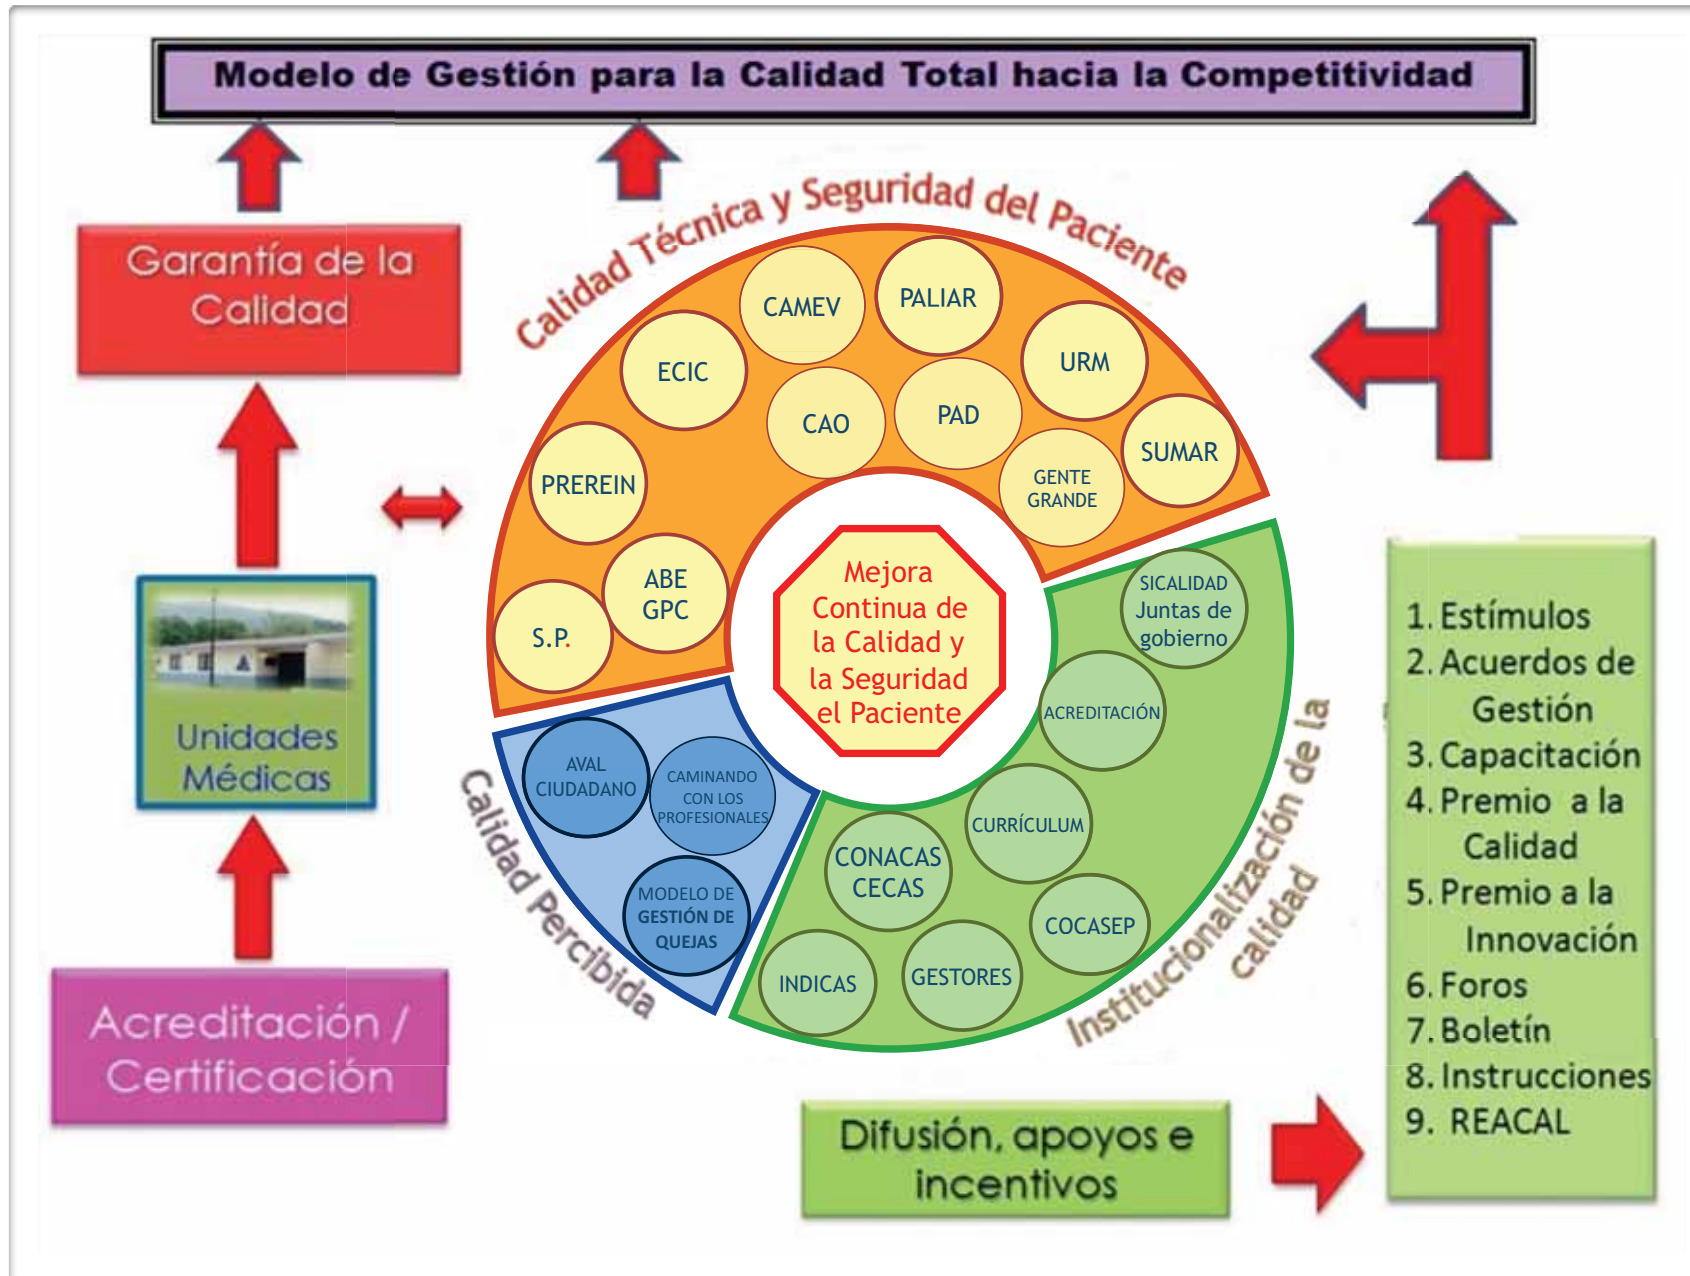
Modelo de Gestión para la Calidad Total hacia la Competitividad

Garantía de la Calidad

Unidades Médicas

Acreditación / Certificación

Calidad Técnica y Seguridad del Paciente

CAMEV

PALIAR

ECIC

URM

CAO

PAD

PREREIN

SUMAR

GENTE GRANDE

ABE GPC

S.P.

Mejora Continua de la Calidad y la Seguridad el Paciente

SICALIDAD Juntas de gobierno

ACREDITACIÓN

CURRÍCULUM

CONACAS CECAS

COCASEP

INDICAS

GESTORES

Institucionalización de la calidad

AVAL CIUDADANO

CAMINANDO CON LOS PROFESIONALES

MODELO DE GESTIÓN DE QUEJAS

Calidad Percibida

1. Estímulos
2. Acuerdos de Gestión
3. Capacitación
4. Premio a la Calidad
5. Premio a la Innovación
6. Foros
7. Boletín
8. Instrucciones
9. REACAL

Difusión, apoyos e incentivos